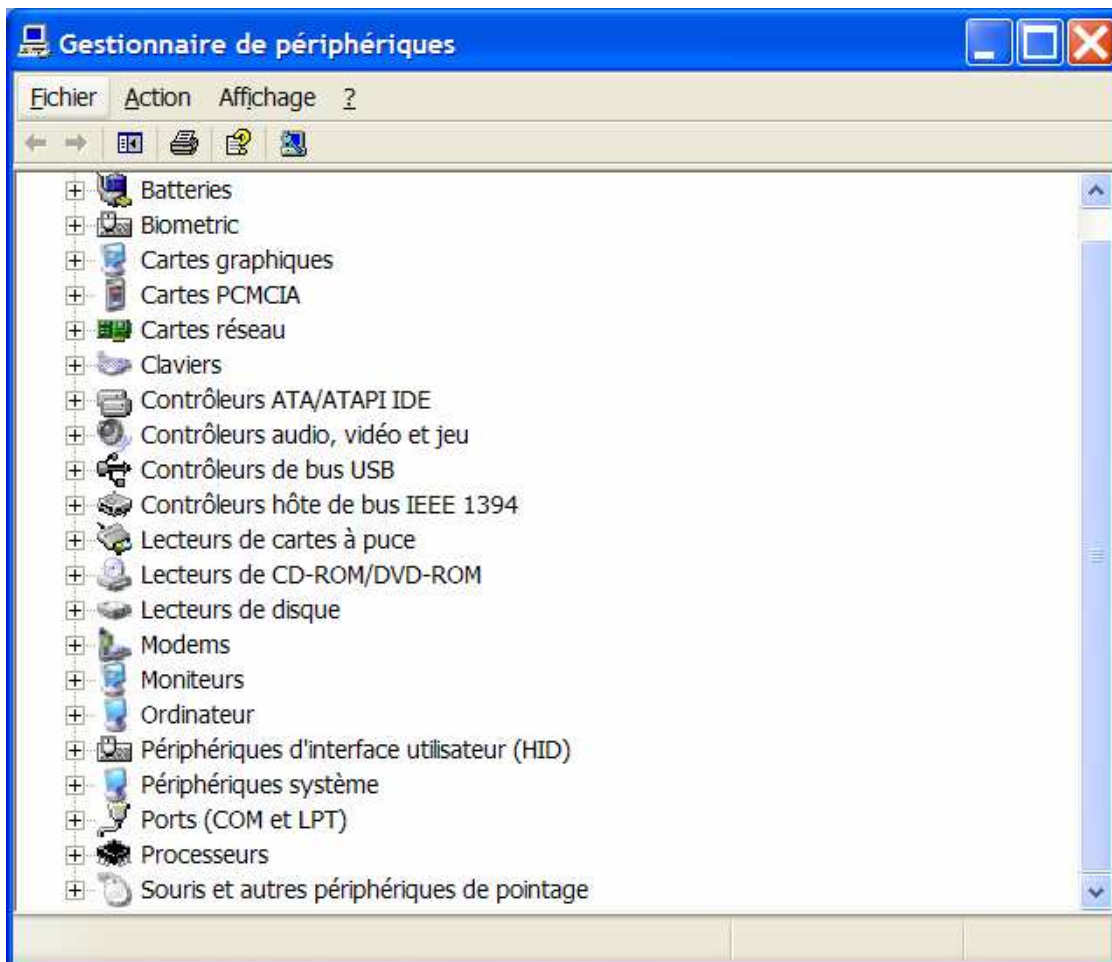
Gestionnaire de périphériques

Fichier Action Affichage ?

Batteries
Biometric
Cartes graphiques
Cartes PCMCIA
Cartes réseau
Claviers
Contrôleurs ATA/ATAPI IDE
Contrôleurs audio, vidéo et jeu
Contrôleurs de bus USB
Contrôleurs hôte de bus IEEE 1394
Lecteurs de cartes à puce
Lecteurs de CD-ROM/DVD-ROM
Lecteurs de disque
Modems
Moniteurs
Ordinateur
Périphériques d'interface utilisateur (HID)
Périphériques système
Ports (COM et LPT)
Processeurs
Souris et autres périphériques de pointage